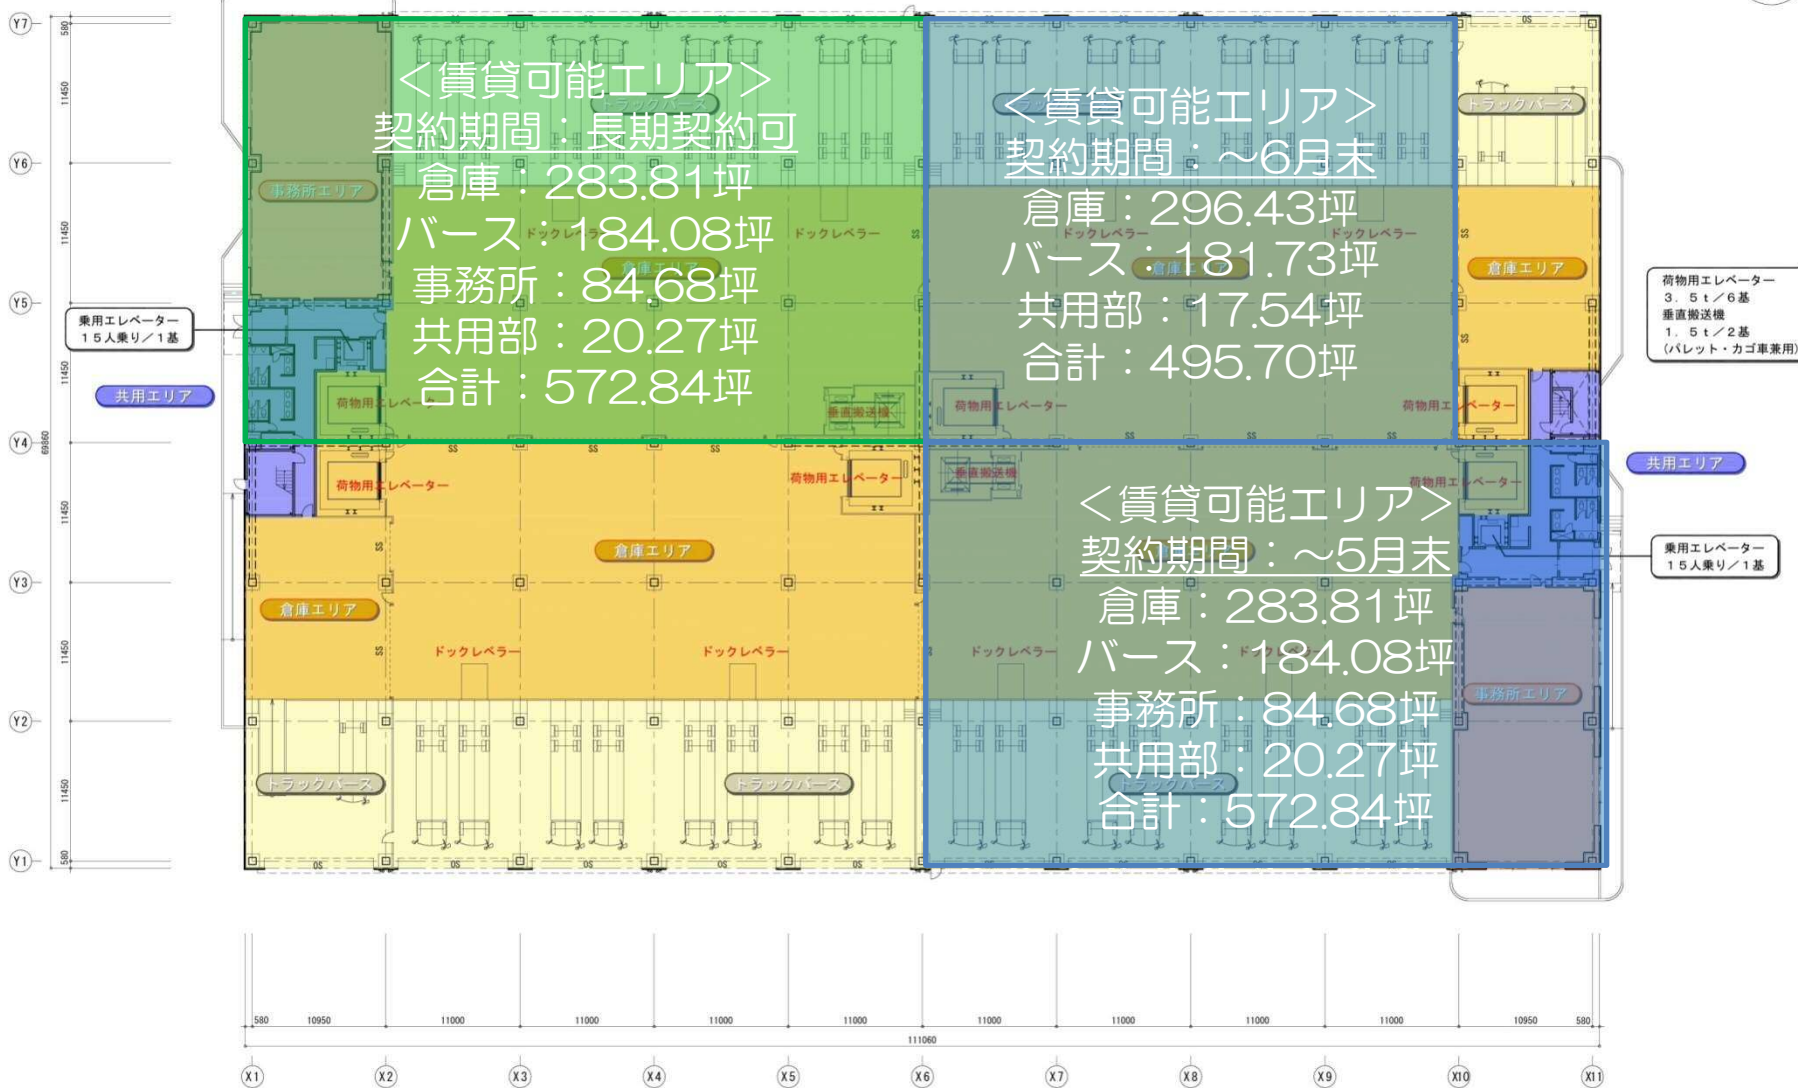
＜賃貸可能エリア＞
契約期間：長期契約可
倉庫：283.81坪
バース：184.08坪
事務所：84.68坪
共用部：20.27坪
合計：572.84坪

＜賃貸可能エリア＞
契約期間：～6月末
倉庫：296.43坪
バース：181.73坪
共用部：17.54坪
合計：495.70坪

＜賃貸可能エリア＞
契約期間：～5月末
倉庫：283.81坪
バース：184.08坪
事務所：84.68坪
共用部：20.27坪
合計：572.84坪

トラックバース
事務所エリア
ドックレベラー
倉庫エリア
荷物用エレベーター
垂直搬送機
共用エリア
乗用エレベーター 15人乗り／1基
荷物用エレベーター 3．5t／6基 垂直搬送機 1．5t／2基 (パレット・カゴ車兼用)

Y7 Y6 Y5 Y4 Y3 Y2 Y1
580 11450 11450 11450 11450 11450 11450 580 69860
580 10950 11000 11000 11000 11000 11000 11000 11000 11000 10950 580
111060
X1 X2 X3 X4 X5 X6 X7 X8 X9 X10 X11